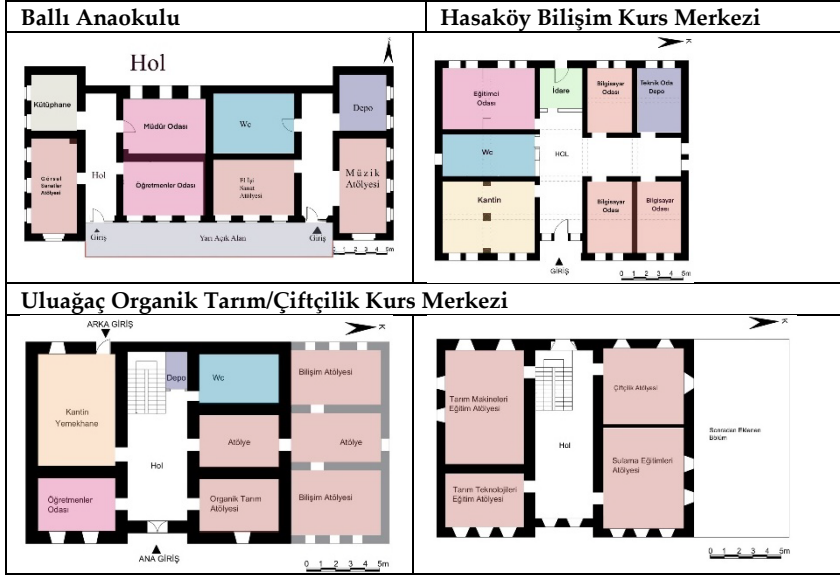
| Ballı Anaokulu | Hasaköy Bilişim Kurs Merkezi |
|---|---|
| Hol, Kütüphane, Müdür Odası, Wc, Depo, Görsel Sanatlar Atölyesi, Hol, Öğretmenler Odası, El İşi Sanat Atölyesi, Müzik Atölyesi, Giriş, Yarı Açık Alan, Giriş, 0 1 2 3 4 5m | Eğitimci Odası, İdare, Bilgisayar Odası, Teknik Oda Depo, Wc, HOL, Kantin, Bilgisayar Odası, Bilgisayar Odası, GİRİŞ, 0 1 2 3 4 5m |
| **Uluağaç Organik Tarım/Çiftçilik Kurs Merkezi** | |
| ARKA GİRİŞ, Depo, Wc, Bilişim Atölyesi, Kantin Yemekhane, Atölye, Atölye, Hol, Öğretmenler Odası, Organik Tarım Atölyesi, Bilişim Atölyesi, ANA GİRİŞ, 0 1 2 3 4 5m | Tarım Makineleri Eğitim Atölyesi, Çiftçilik Atölyesi, Sonradan Eklenen Bölüm, Hol, Sulama Eğitimleri Atölyesi, Tarım Teknolojileri Eğitim Atölyesi, 0 1 2 3 4 5m |